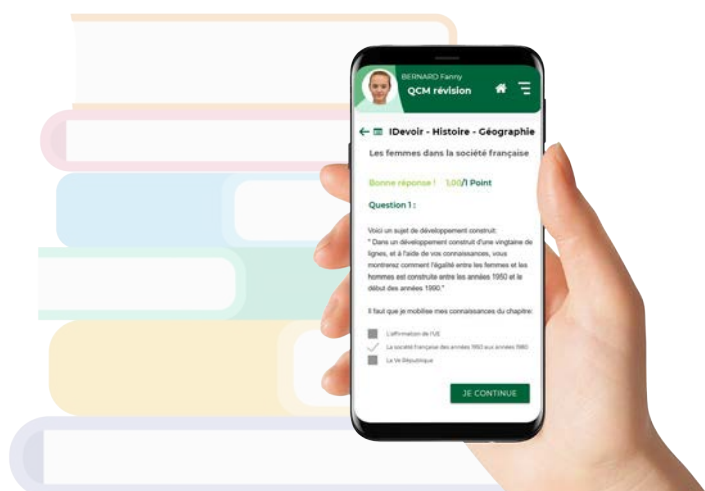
BERNARD Fanny
QCM révision

IDevoir - Histoire - Géographie

Les femmes dans la société française

Bonne réponse ! 1,00/1 Point

Question 1 :

Voici un sujet de développement construit:
" Dans un développement construit d'une vingtaine de lignes, et à l'aide de vos connaissances, vous montrerez comment l'égalité entre les femmes et les hommes est construite entre les années 1950 et le début des années 1990."

Il faut que je mobilise mes connaissances du chapitre:

L'affirmation de l'UE
La société française des années 1950 aux années 1980
La Ve République

JE CONTINUE